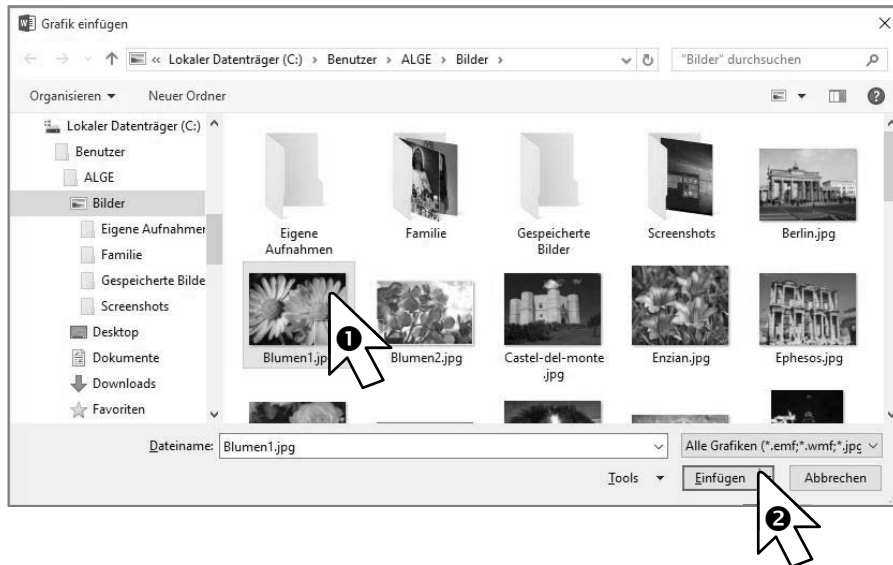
Grafik einfügen

« Lokaler Datenträger (C:) › Benutzer › ALGE › Bilder ›

"Bilder" durchsuchen

Organisieren ▾ Neuer Ordner

Lokaler Datenträger (C:)
Benutzer
ALGE
Bilder
Eigene Aufnahmen
Familie
Gespeicherte Bilde
Screenshots
Desktop
Dokumente
Downloads
Favoriten

Eigene Aufnahmen
Familie
Gespeicherte Bilder
Screenshots
Berlin.jpg
Blumen1.jpg
Blumen2.jpg
Castel-del-monte .jpg
Enzian.jpg
Ephesos.jpg

❶

Dateiname: Blumen1.jpg
Alle Grafiken (*.emf;*.wmf;*.jpg
Tools ▾
Einfügen
Abbrechen

❷